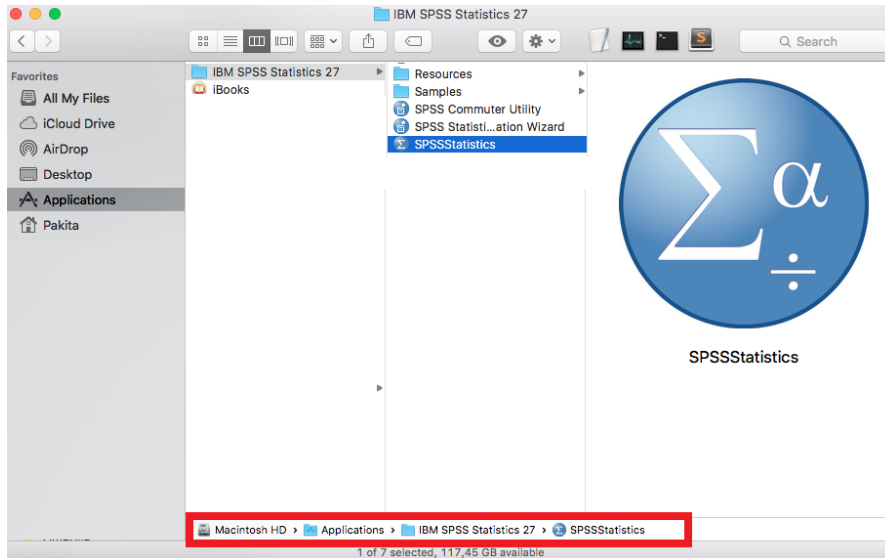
IBM SPSS Statistics 27

Search

Favorites
All My Files
iCloud Drive
AirDrop
Desktop
Applications
Pakita

IBM SPSS Statistics 27
iBooks

Resources
Samples
SPSS Commuter Utility
SPSS Statisti...ation Wizard
SPSSStatistics

$\Sigma$ $\alpha$ $\div$

SPSSStatistics

Macintosh HD › Applications › IBM SPSS Statistics 27 › SPSSStatistics

1 of 7 selected, 117,45 GB available